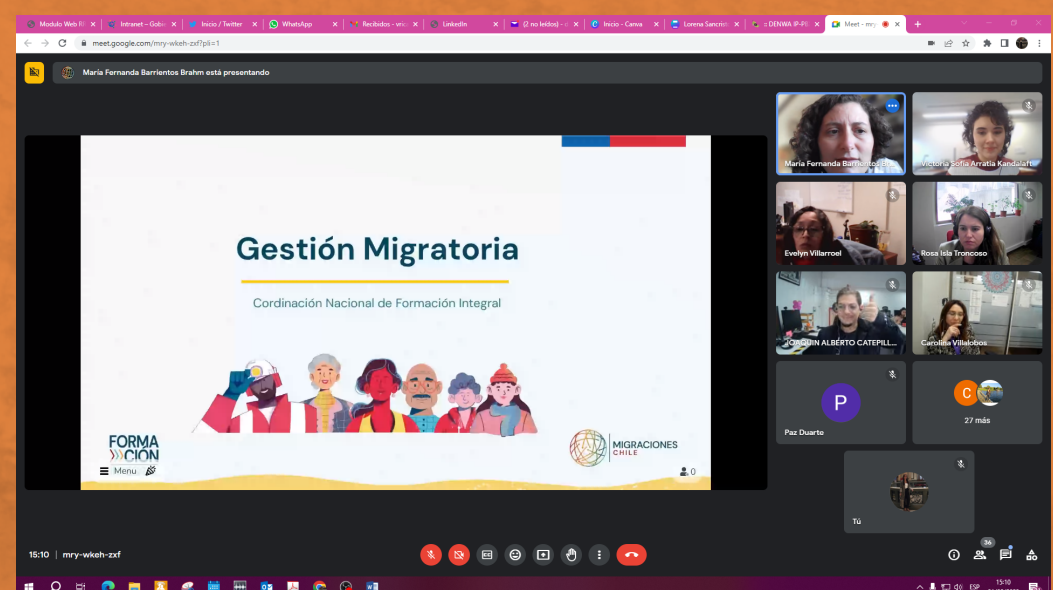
Modulo Web | Intranet – Gobi | Inicio / Twitter | WhatsApp | Recibidos - vi | LinkedIn | (2 no leídos) - | Inicio - Canva | Lorena Sancris | DENWA IP-PI | Meet - mry

meet.google.com/mry-wkeh-zxf?pli=1

María Fernanda Barrientos Brahm está presentando

Gestión Migratoria

Cordinación Nacional de Formación Integral

FORMA CIÓN

MIGRACIONES CHILE

Menu

0

María Fernanda Barrientos B...

Victoria Sofía Arratia Kandalaft

Evelyn Villarroel

Rosa Isla Troncoso

JOAQUIN ALBERTO CATEPILL...

Carolina Villalobos

P

Paz Duarte

C

27 más

Tú

15:10 | mry-wkeh-zxf

36

ESP

15:10